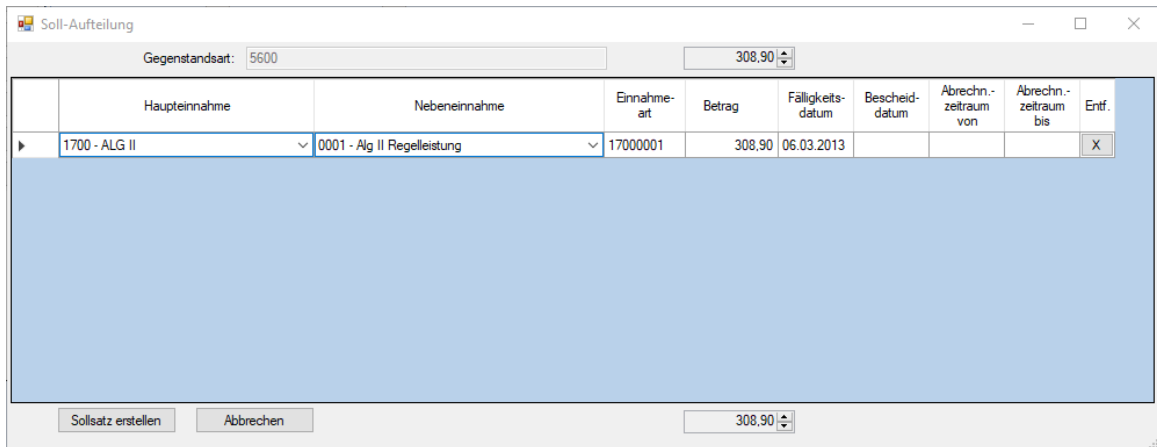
Soll-Aufteilung

Gegenstandsart: 5600

308,90

| | Haupteinnahme | Nebeneinnahme | Einnahme-art | Betrag | Fälligkeits-datum | Bescheid-datum | Abrechn.-zeitraum von | Abrechn.-zeitraum bis | Entf. |
|---|---|---|---|---|---|---|---|---|---|
| ▶ | 1700 - ALG II | 0001 - Alg II Regelleistung | 17000001 | 308,90 | 06.03.2013 | | | | X |

Sollsatz erstellen

Abbrechen

308,90